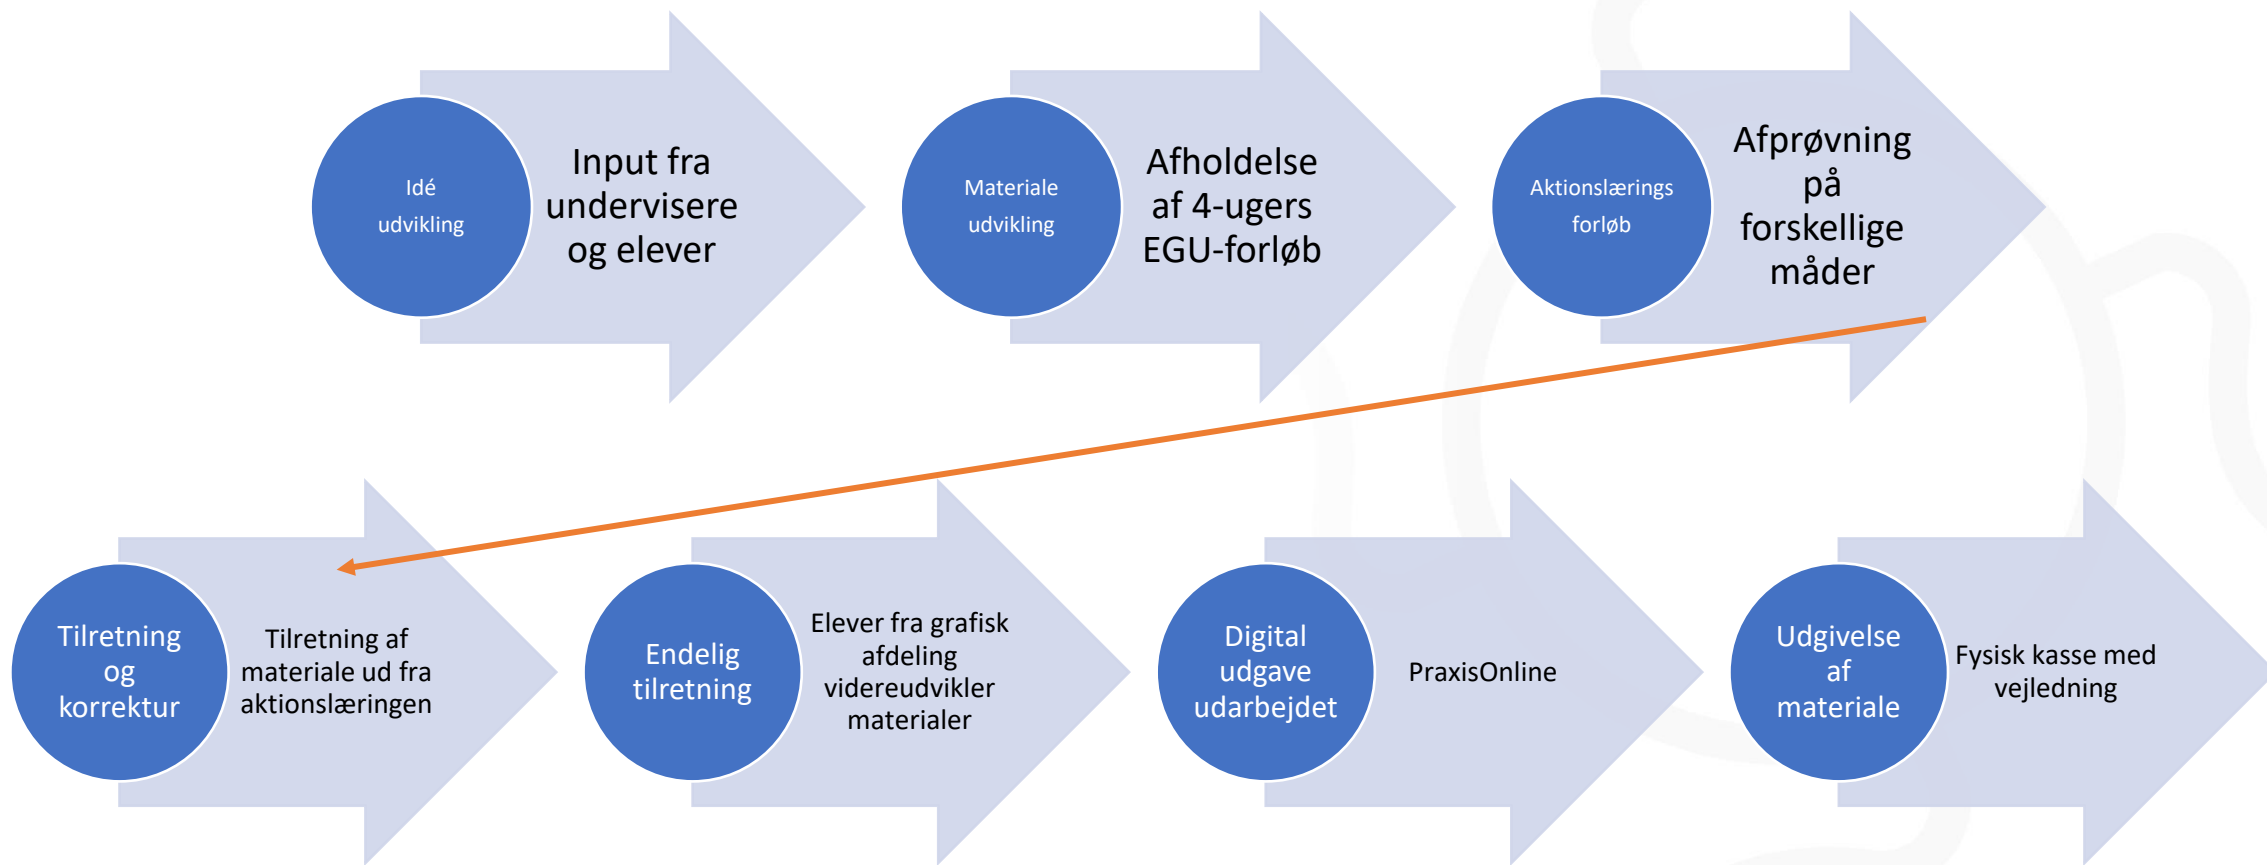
Idé udvikling

Input fra undervisere og elever

Materiale udvikling

Afholdelse af 4-ugers EGU-forløb

Aktionslærings forløb

Afprøvning på forskellige måder

Tilretning og korrektur

Tilretning af materiale ud fra aktionslæringen

Endelig tilretning

Elever fra grafisk afdeling videreudvikler materialer

Digital udgave udarbejdet

PraxisOnline

Udgivelse af materiale

Fysisk kasse med vejledning